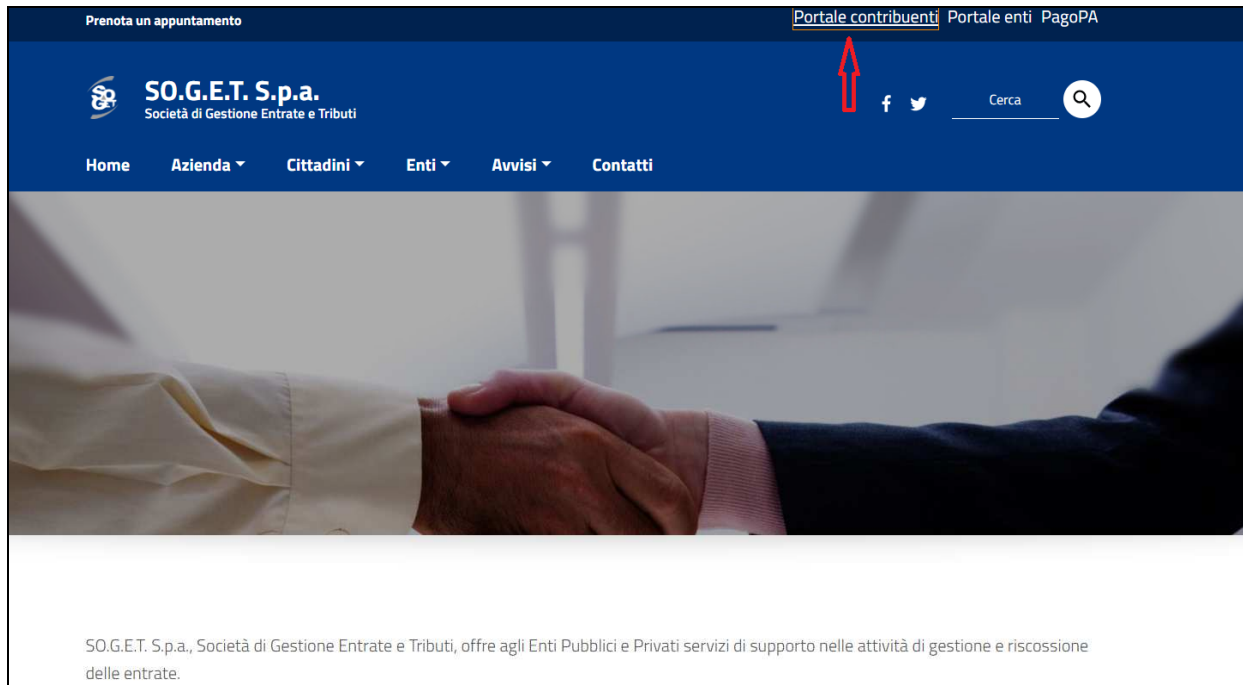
Prenota un appuntamento

Portale contribuenti Portale enti PagoPA

SO.G.E.T. S.p.a.
Società di Gestione Entrate e Tributi

Cerca

Home Azienda Cittadini Enti Avvisi Contatti

SO.G.E.T. S.p.a., Società di Gestione Entrate e Tributi, offre agli Enti Pubblici e Privati servizi di supporto nelle attività di gestione e riscossione delle entrate.